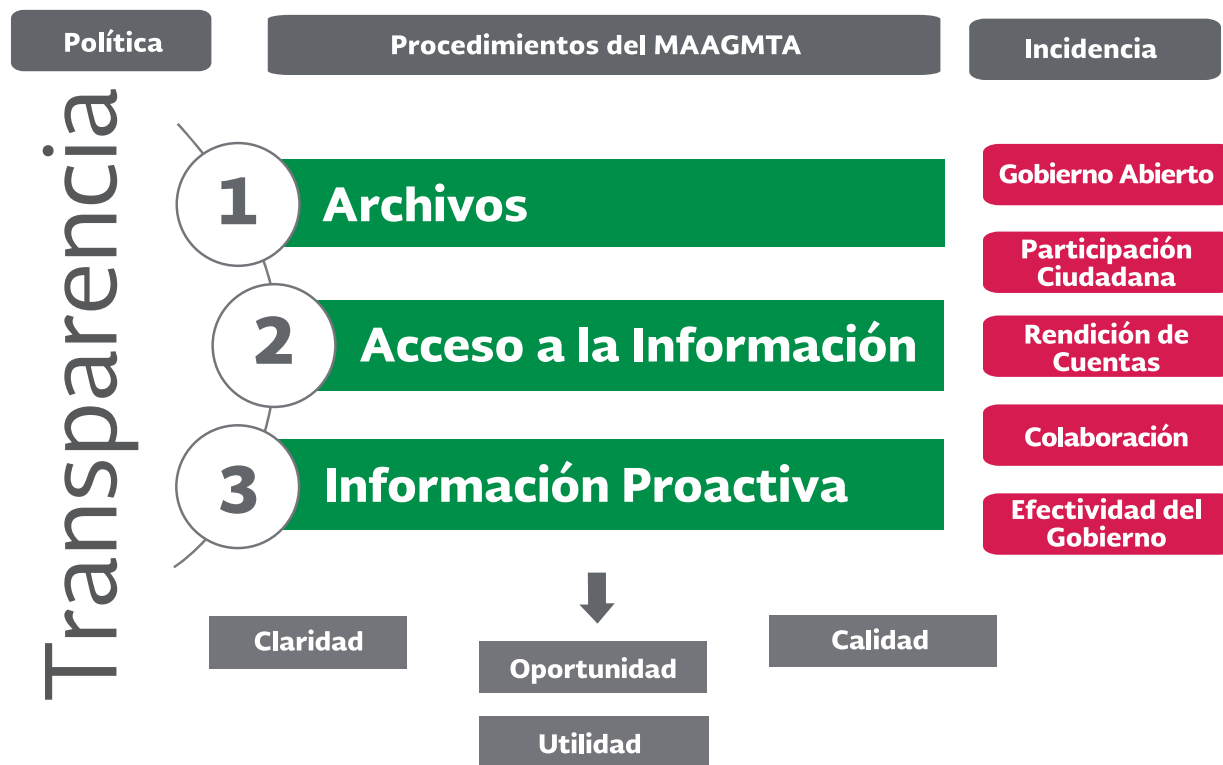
Política

Procedimientos del MAAGMTA

Incidencia

Transparencia

1 Archivos

2 Acceso a la Información

3 Información Proactiva

Gobierno Abierto

Participación Ciudadana

Rendición de Cuentas

Colaboración

Efectividad del Gobierno

Claridad

Oportunidad

Calidad

Utilidad